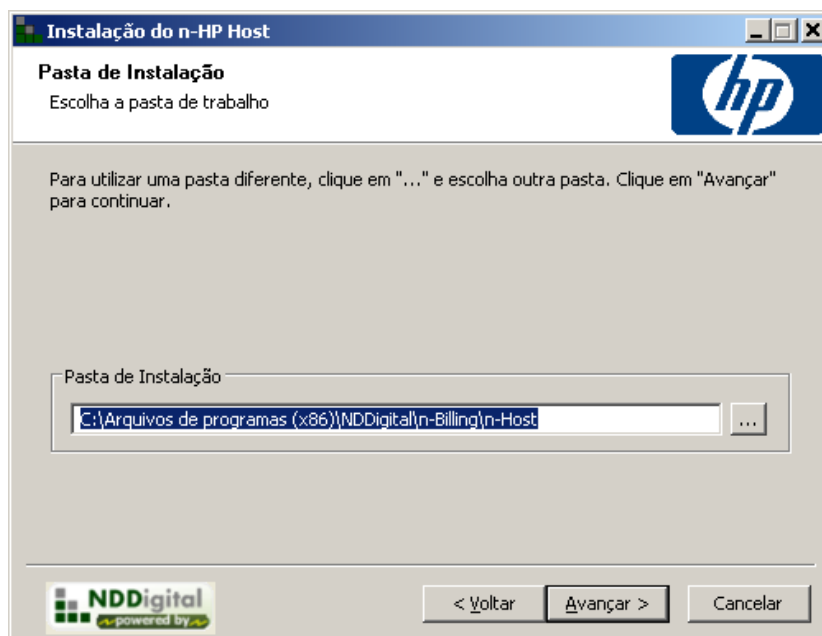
Instalação do n-HP Host

Pasta de Instalação

Escolha a pasta de trabalho

hp

Para utilizar uma pasta diferente, clique em "..." e escolha outra pasta. Clique em "Avançar" para continuar.

Pasta de Instalação

C:\Arquivos de programas (x86)\NDDigital\n-Billing\n-Host

...

NDDigital powered by

< Voltar

Avançar >

Cancelar